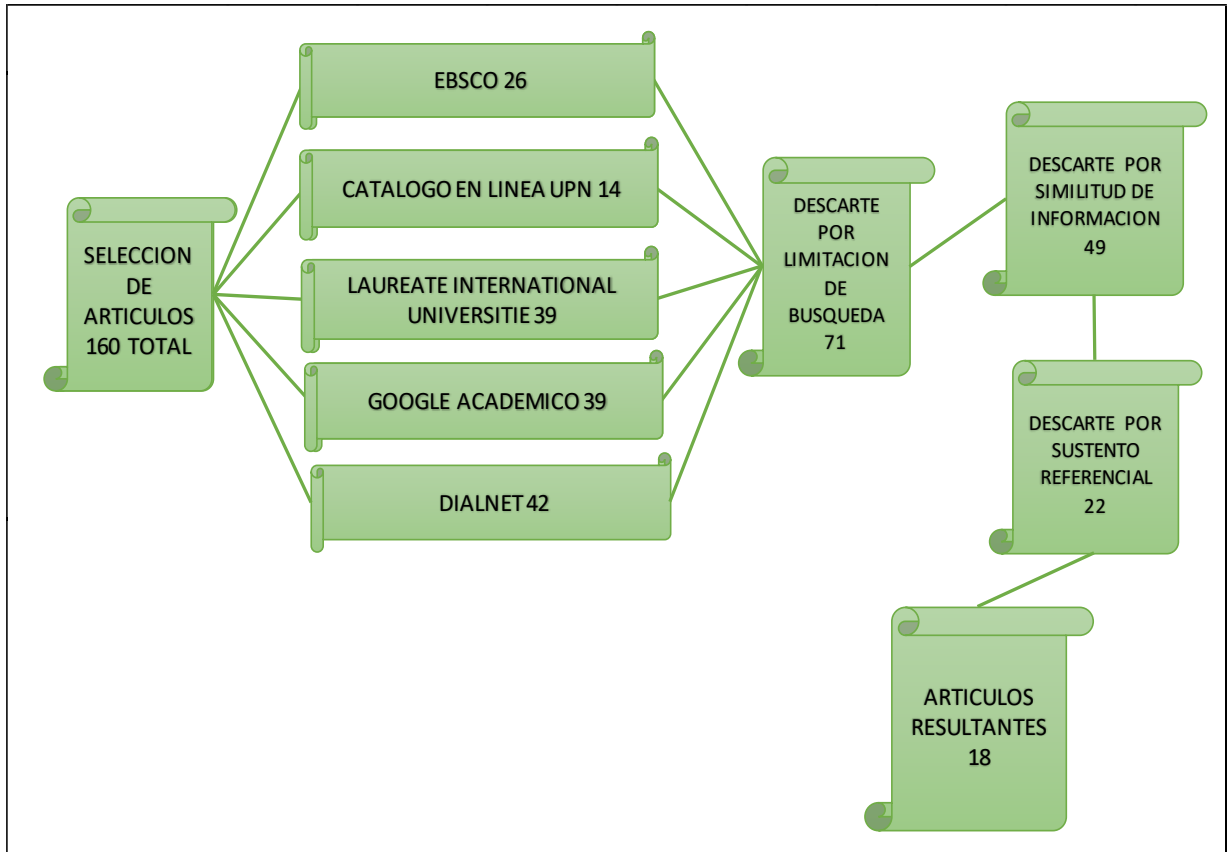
SELECCION DE ARTICULOS 160 TOTAL

EBSCO 26

CATALOGO EN LINEA UPN 14

LAUREATE INTERNATIONAL UNIVERSITIE 39

GOOGLE ACADEMICO 39

DIALNET 42

DESCARTE POR LIMITACION DE BUSQUEDA 71

DESCARTE POR SIMILITUD DE INFORMACION 49

DESCARTE POR SUSTENTO REFERENCIAL 22

ARTICULOS RESULTANTES 18